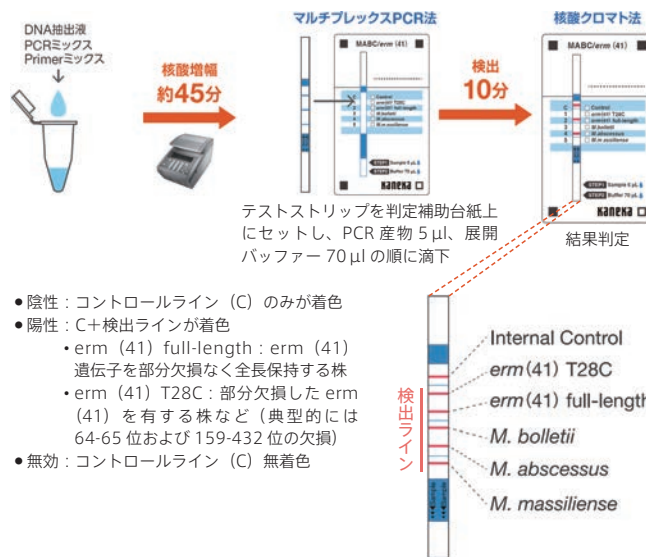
DNA抽出液
PCRミックス
Primerミックス

核酸増幅
約45分

マルチプレックスPCR法

MABC/erm (41)

C Control
1 erm(41) T28C
2 erm(41) full-length
3 M. bolletii
4 M. abscessus
5 M. massiliense

STEP1 Sample 5 µL
STEP2 Buffer 70 µL

KANEKA

検出
10分

核酸クロマト法

MABC/erm (41)

C Control
1 erm(41) T28C
2 erm(41) full-length
3 M. bolletii
4 M. abscessus
5 M. massiliense

STEP1 Sample 5 µL
STEP2 Buffer 70 µL

KANEKA

テストストリップを判定補助台紙上にセットし、PCR 産物 5 µl、展開バッファー 70 µl の順に滴下

結果判定

●陰性：コントロールライン（C）のみが着色
●陽性：C＋検出ラインが着色
• erm（41）full-length：erm（41）遺伝子を部分欠損なく全長保持する株
• erm（41）T28C：部分欠損した erm（41）を有する株など（典型的には 64-65 位および 159-432 位の欠損）
●無効：コントロールライン（C）無着色

Internal Control
erm(41) T28C
erm(41) full-length
M. bolletii
M. abscessus
M. massiliense

検出ライン